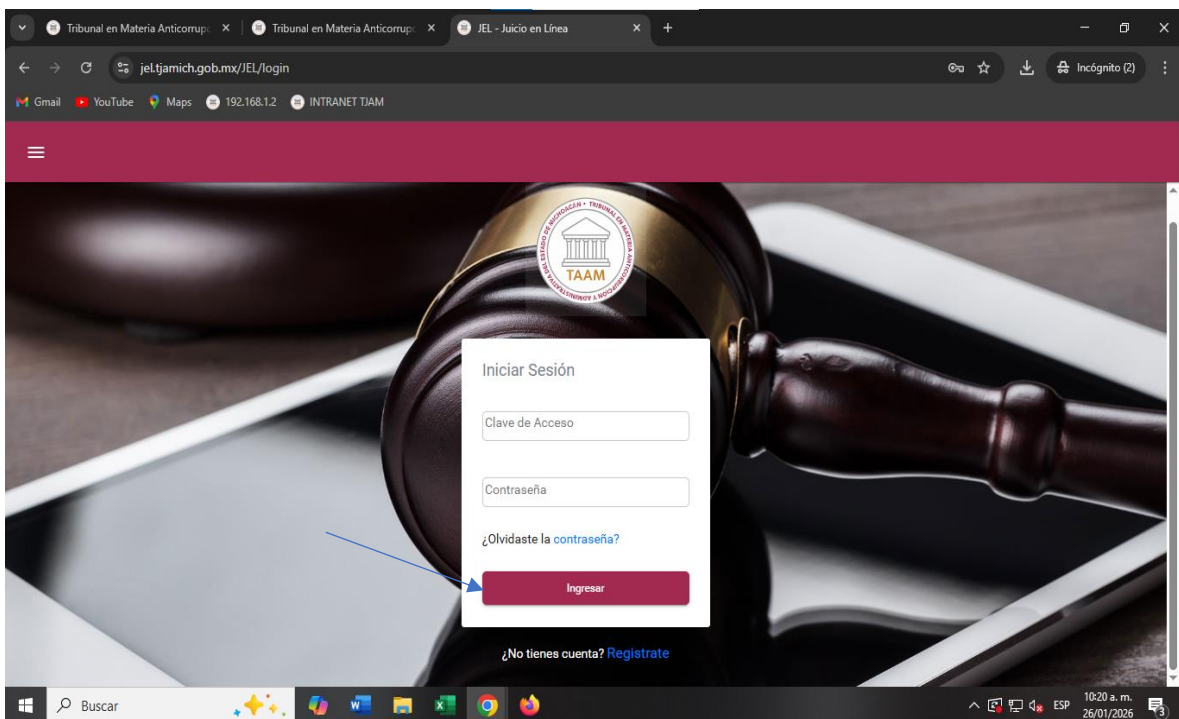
Tribunal en Materia Anticorrup ×
Tribunal en Materia Anticorrup ×
JEL - Juicio en Línea ×
+

jel.tjamich.gob.mx/JEL/login

Incógnito (2)

Gmail YouTube Maps 192.168.1.2 INTRANET TJAM

ESTADO DE MICHOACÁN • TRIBUNAL EN MATERIA ANTICORRUPCIÓN Y ADMINISTRATIVA DEL
TAAM

Iniciar Sesión

Clave de Acceso

Contraseña

¿Olvidaste la contraseña?

Ingresar

¿No tienes cuenta? Registrate

Buscar

ESP 10:20 a. m. 26/01/2026 3